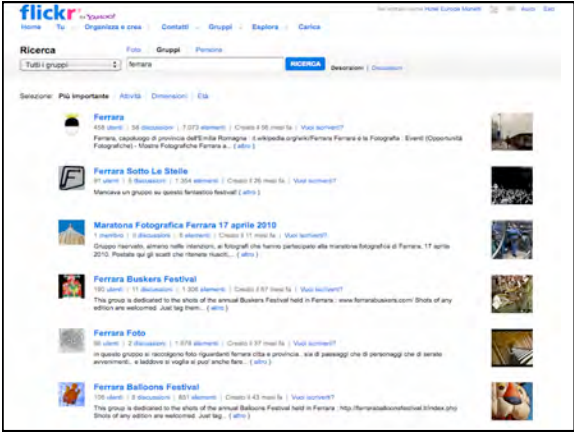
flickr from YAHOO!

Home | Tu | Organizza e crea | Contatti | Gruppi | Esplora | Carica

Hai eseguito l'accesso come Hotel Europa Maretti | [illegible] | Aiuto | Esci

Ricerca

Foto | Gruppi | Persone

Tutti i gruppi | ferrara | RICERCA | Descrizioni | Discussioni

Seleziona: Più importante | Attività | Dimensioni | Età

Ferrara
458 utenti | 56 discussioni | 7.073 elementi | Creato 4 06 mesi fa | Vuoi iscriverti?
Ferrara, capoluogo di provincia dell'Emilia Romagna : it.wikipedia.org/wiki/Ferrara Ferrara e la Fotografia : Eventi (Opportunità Fotografiche) - Mostre Fotografiche Ferrara e... ( altro )

Ferrara Sotto Le Stelle
91 utenti | 5 discussioni | 1.354 elementi | Creato 2 26 mesi fa | Vuoi iscriverti?
Mancava un gruppo su questo fantastico festival! ( altro )

Maratona Fotografica Ferrara 17 aprile 2010
1 membro | 0 discussioni | 6 elementi | Creato 8 11 mesi fa | Vuoi iscriverti?
Gruppo riservato, almeno nelle intenzioni, ai fotografi che hanno partecipato alla maratona fotografica di Ferrara, 17 aprile 2010. Postate qui gli scatti che ritenete riusciti... ( altro )

Ferrara Buskers Festival
180 utenti | 11 discussioni | 1.306 elementi | Creato 3 57 mesi fa | Vuoi iscriverti?
This group is dedicated to the shots of the annual Buskers Festival held in Ferrara : www.ferrarabuskers.com/ Shots of any edition are welcomed. Just tag them... ( altro )

Ferrara Foto
66 utenti | 2 discussioni | 1.078 elementi | Creato 2 17 mesi fa | Vuoi iscriverti?
in questo gruppo si raccolgono foto riguardanti ferrara città e provincia.. sia di paesaggi che di personaggi che di serate avvenimenti.. e laddove si voglia si può anche fare... ( altro )

Ferrara Balloons Festival
106 utenti | 0 discussioni | 851 elementi | Creato 3 43 mesi fa | Vuoi iscriverti?
This group is dedicated to the shots of the annual Balloons Festival held in Ferrara : http://ferraraballoonsfestival.it/index.php Shots of any edition are welcomed. Just tag... ( altro )